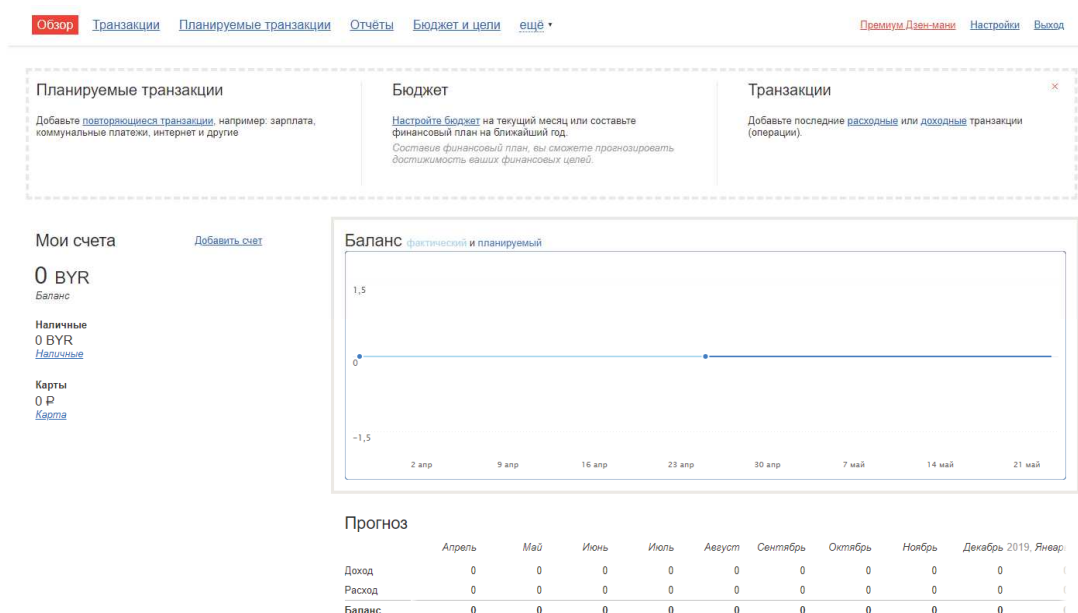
Обзор Транзакции Планируемые транзакции Отчёты Бюджет и цели ещё ▾

Премиум Дзен-мани Настройки Выход

Планируемые транзакции

Добавьте повторяющиеся транзакции, например: зарплата, коммунальные платежи, интернет и другие

Бюджет

Настройте бюджет на текущий месяц или составьте финансовый план на ближайший год.

Составив финансовый план, вы сможете прогнозировать достижимость ваших финансовых целей.

Транзакции

Добавьте последние расходные или доходные транзакции (операции).

×

Мои счета

Добавить счет

0 BYR
Баланс

Наличные
0 BYR
Наличные

Карты
0 ₽
Карта

Баланс фактический и планируемый

1,5

0

-1,5

2 апр 9 апр 16 апр 23 апр 30 апр 7 май 14 май 21 май

Прогноз

| | Апрель | Май | Июнь | Июль | Август | Сентябрь | Октябрь | Ноябрь | Декабрь 2019, Январ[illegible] |
|---|---|---|---|---|---|---|---|---|---|
| Доход | 0 | 0 | 0 | 0 | 0 | 0 | 0 | 0 | 0 |
| Расход | 0 | 0 | 0 | 0 | 0 | 0 | 0 | 0 | 0 |
| Баланс | 0 | 0 | 0 | 0 | 0 | 0 | 0 | 0 | 0 |